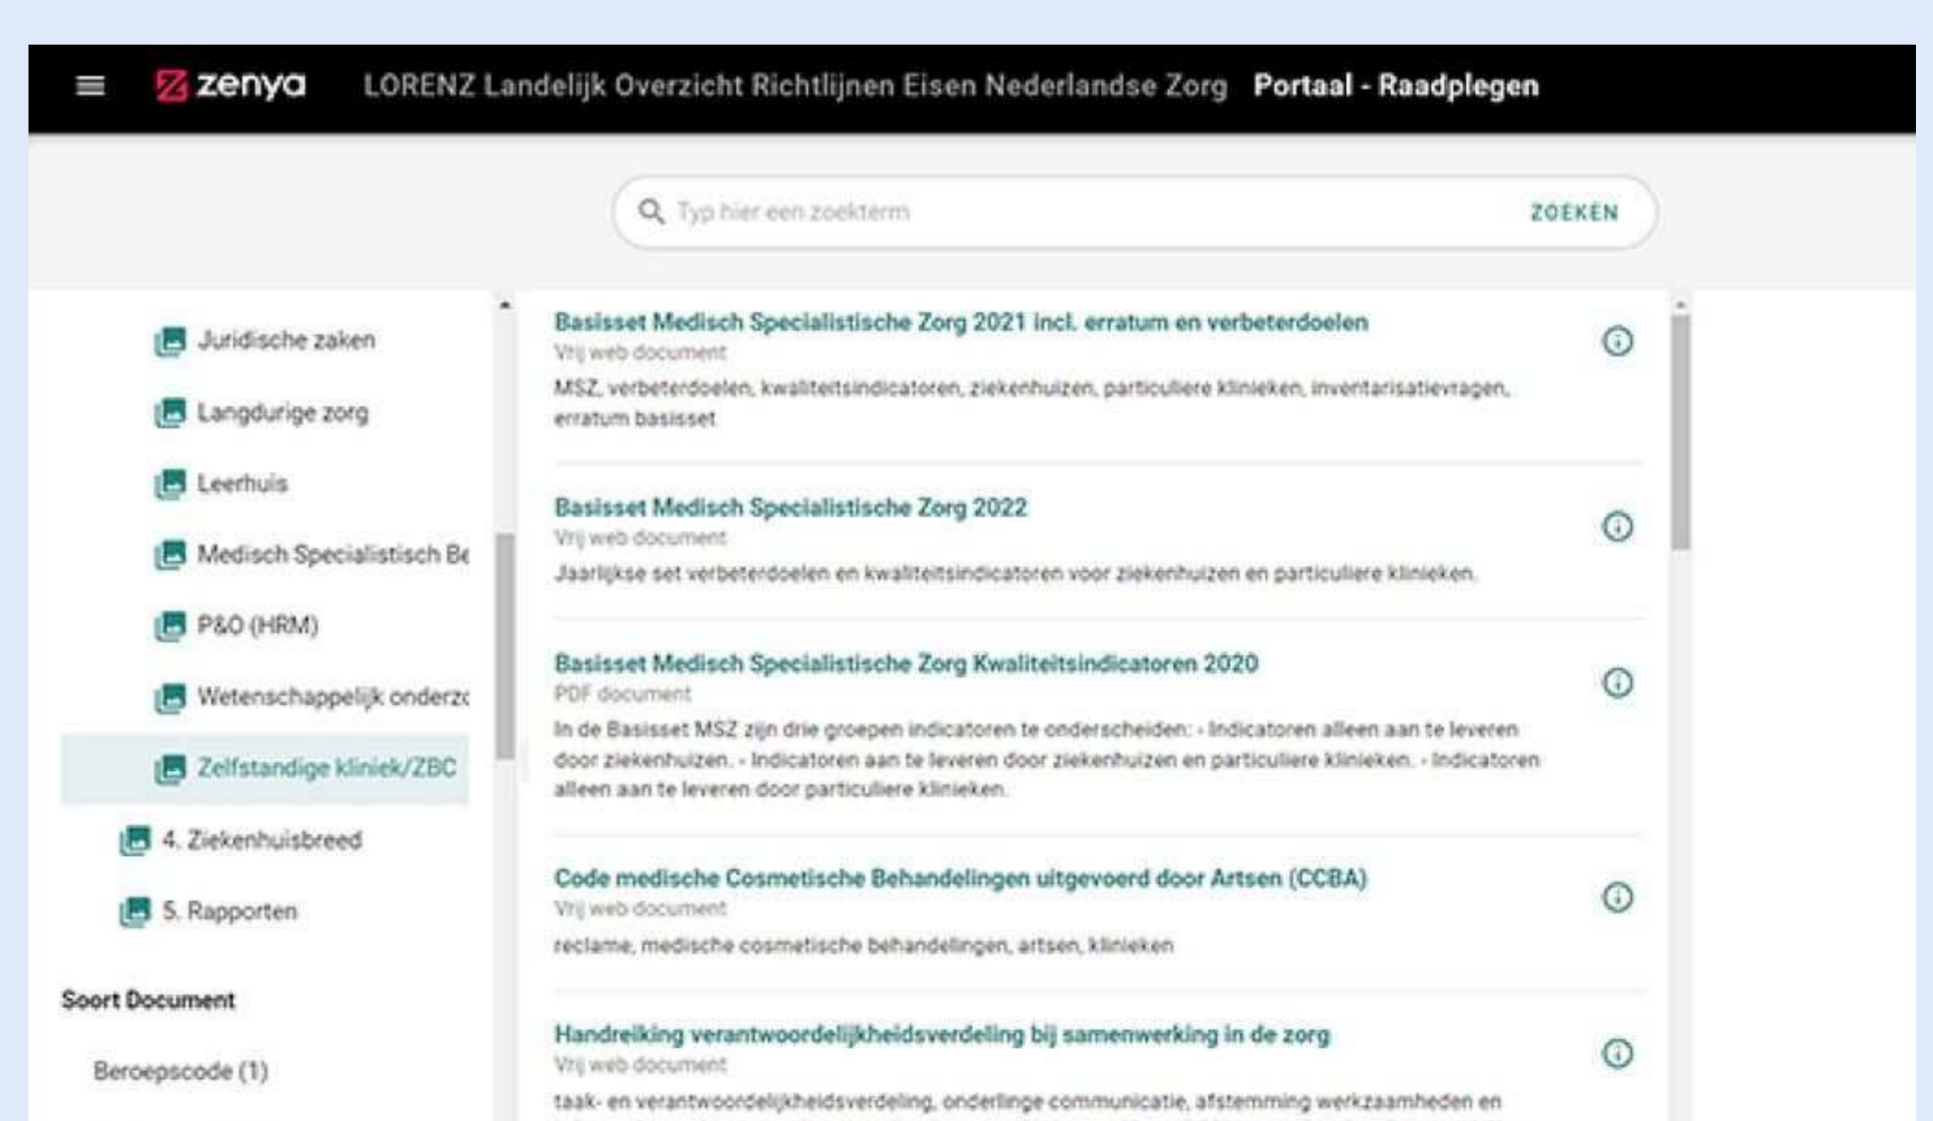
zenya LORENZ Landelijk Overzicht Richtlijnen Eisen Nederlandse Zorg Portaal - Raadplegen

Typ hier een zoekterm ZOEKEN

Juridische zaken
Langdurige zorg
Leerhuis
Medisch Specialistisch Be
P&O (HRM)
Wetenschappelijk onderz
Zelfstandige kliniek/ZBC
4. Ziekenhuisbreed
5. Rapporten

Soort Document
Beroepscode (1)

Basisset Medisch Specialistische Zorg 2021 incl. erratum en verbeterdoelen
Vrij web document
MSZ, verbeterdoelen, kwaliteitsindicatoren, ziekenhuizen, particuliere klinieken, inventarisatievragen, erratum basisset

Basisset Medisch Specialistische Zorg 2022
Vrij web document
Jaarlijkse set verbeterdoelen en kwaliteitsindicatoren voor ziekenhuizen en particuliere klinieken.

Basisset Medisch Specialistische Zorg Kwaliteitsindicatoren 2020
PDF document
In de Basisset MSZ zijn drie groepen indicatoren te onderscheiden: - Indicatoren alleen aan te leveren door ziekenhuizen. - Indicatoren aan te leveren door ziekenhuizen en particuliere klinieken. - Indicatoren alleen aan te leveren door particuliere klinieken.

Code medische Cosmetische Behandelingen uitgevoerd door Artsen (CCBA)
Vrij web document
reclame, medische cosmetische behandelingen, artsen, klinieken

Handreiking verantwoordelijkheidsverdeling bij samenwerking in de zorg
Vrij web document
taak- en verantwoordelijkheidsverdeling, onderlinge communicatie, afstemming werkzaamheden en